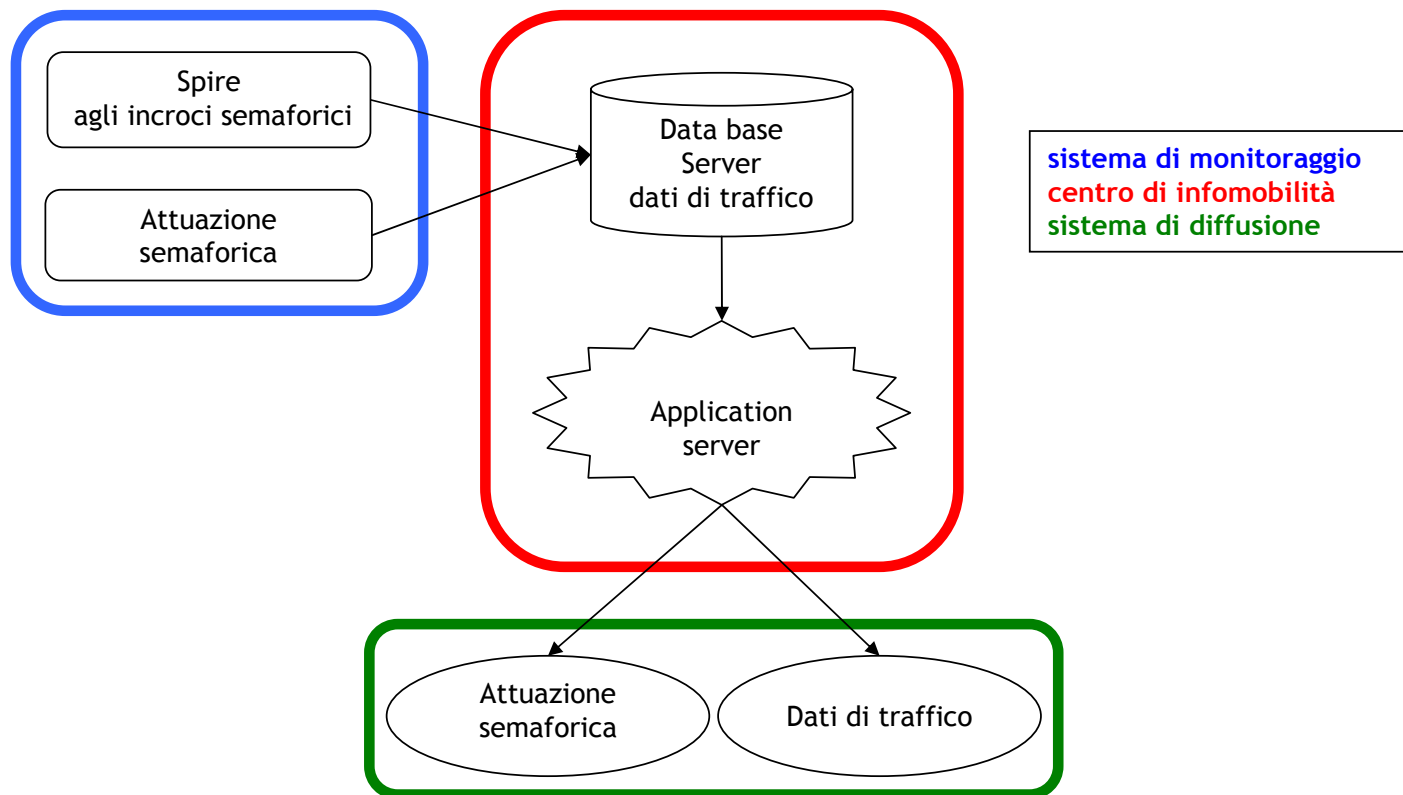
Spire
agli incroci semaforici

Attuazione
semaforica

Data base
Server
dati di traffico

Application
server

sistema di monitoraggio
centro di infomobilità
sistema di diffusione

Attuazione
semaforica

Dati di traffico